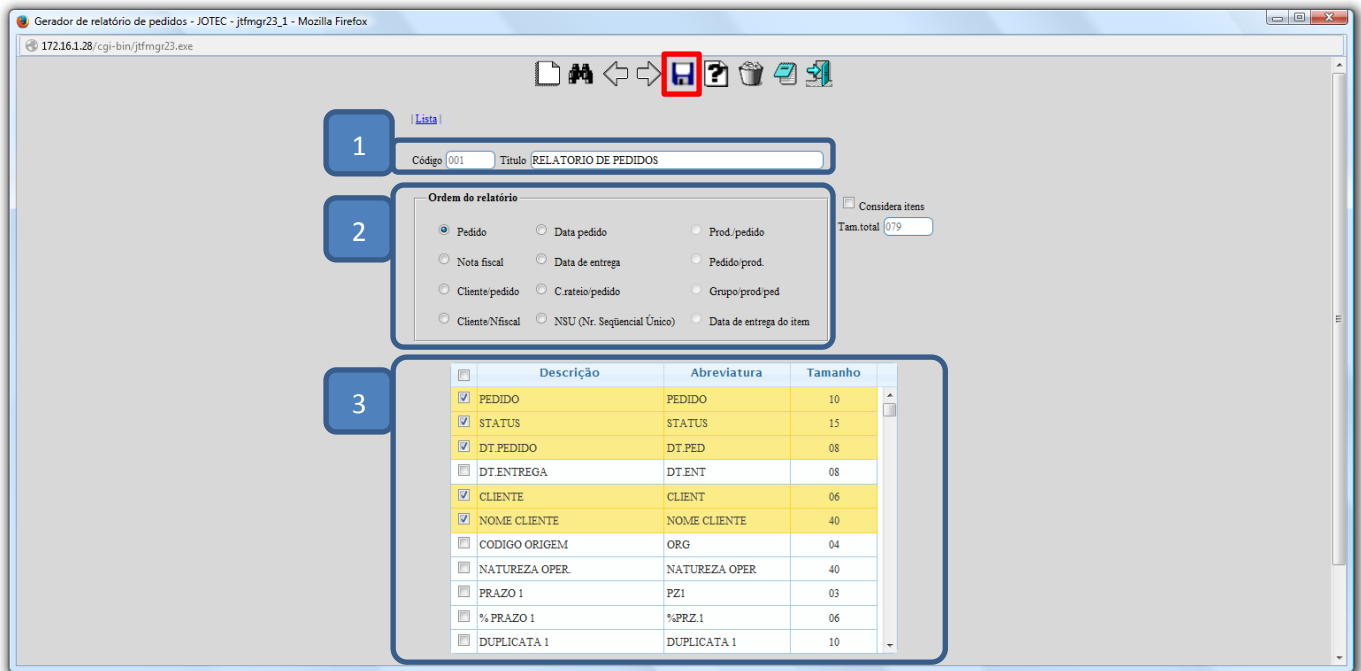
Gerador de relatório de pedidos - JOTEC - jtfmgr23_1 - Mozilla Firefox

172.16.1.28/cgi-bin/jtfmgr23.exe

| Lista |

1

Código 001 Título RELATORIO DE PEDIDOS

2

Ordem do relatório

Pedido
Data pedido
Prod./pedido
Nota fiscal
Data de entrega
Pedido/prod.
Cliente/pedido
C.rateio/pedido
Grupo/prod/ped
Cliente/Nfiscal
NSU (Nr. Seqüencial Único)
Data de entrega do item

Considera itens
Tam.total 079

3

| | Descrição | Abreviatura | Tamanho |
|---|---|---|---|
| ☑ | PEDIDO | PEDIDO | 10 |
| ☑ | STATUS | STATUS | 15 |
| ☑ | DT.PEDIDO | DT.PED | 08 |
| ☐ | DT.ENTREGA | DT.ENT | 08 |
| ☑ | CLIENTE | CLIENT | 06 |
| ☑ | NOME CLIENTE | NOME CLIENTE | 40 |
| ☐ | CODIGO ORIGEM | ORG | 04 |
| ☐ | NATUREZA OPER. | NATUREZA OPER | 40 |
| ☐ | PRAZO 1 | PZ1 | 03 |
| ☐ | % PRAZO 1 | %PRZ.1 | 06 |
| ☐ | DUPLICATA 1 | DUPLICATA 1 | 10 |